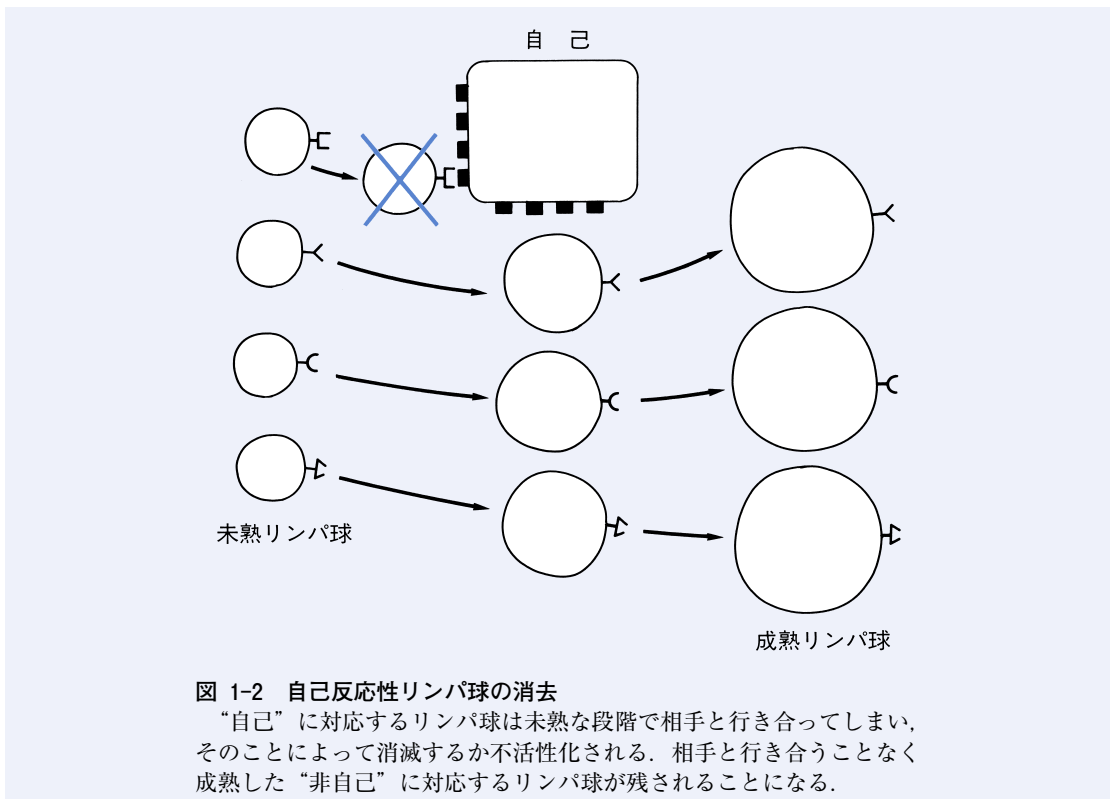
自　己

未熟リンパ球

成熟リンパ球

図 1-2　自己反応性リンパ球の消去
“自己”に対応するリンパ球は未熟な段階で相手と行き合ってしまい，そのことによって消滅するか不活性化される．相手と行き合うことなく成熟した“非自己”に対応するリンパ球が残されることになる．